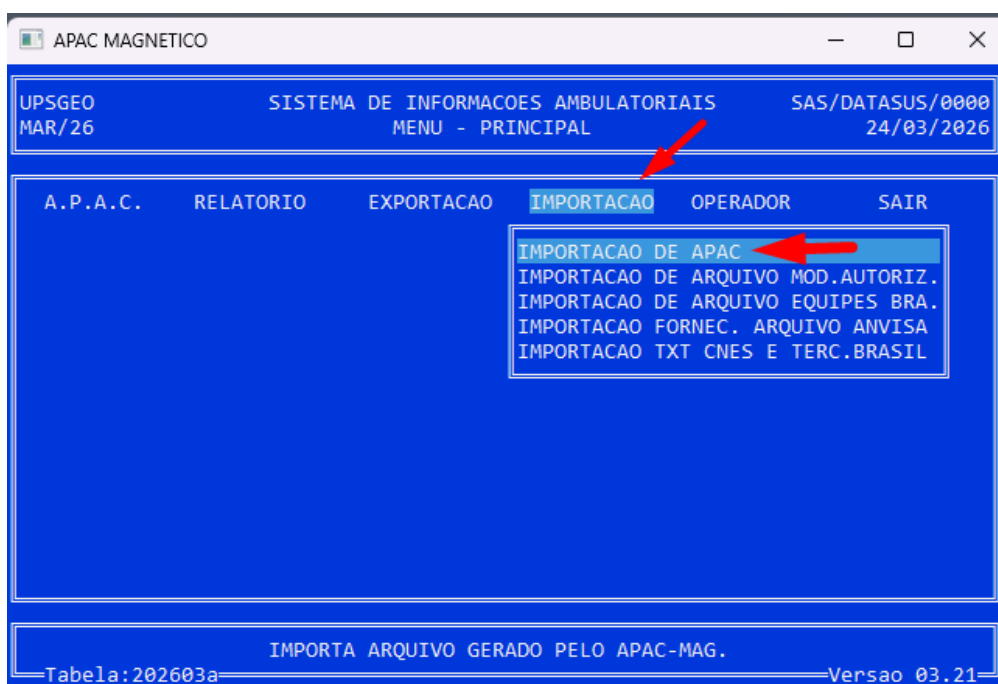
APAC MAGNETICO

UPSGEO SISTEMA DE INFORMACOES AMBULATORIAIS SAS/DATASUS/0000
MAR/26 MENU - PRINCIPAL 24/03/2026

A.P.A.C. RELATORIO EXPORTACAO IMPORTACAO OPERADOR SAIR

IMPORTACAO DE APAC
IMPORTACAO DE ARQUIVO MOD.AUTORIZ.
IMPORTACAO DE ARQUIVO EQUIPES BRA.
IMPORTACAO FORNEC. ARQUIVO ANVISA
IMPORTACAO TXT CNES E TERC.BRASIL

IMPORTA ARQUIVO GERADO PELO APAC-MAG.
Tabela:202603a Versao 03.21